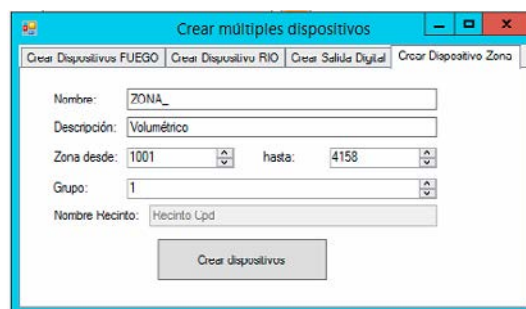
Crear múltiples dispositivos

Crear Dispositivos FUEGO | Crear Dispositivo RIO | Crear Salida Digital | Crear Dispositivo Zona

Nombre: ZONA_

Descripción: Volumétrico

Zona desde: 1001 hasta: 4158

Grupo: 1

Nombre Recinto: Recinto Upd

Crear dispositivos